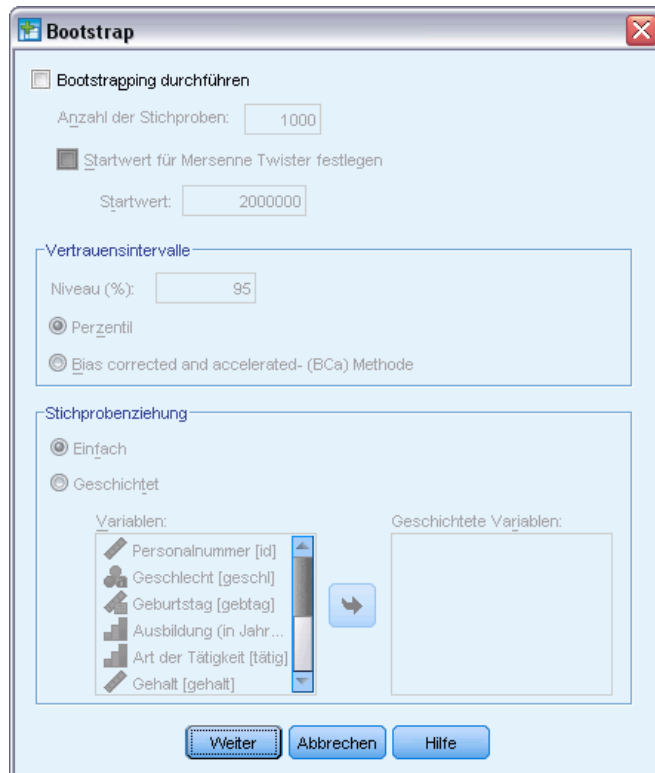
Bootstrap

Bootstrapping durchführen

Anzahl der Stichproben: 1000

Startwert für Mersenne Twister festlegen

Startwert: 2000000

Vertrauensintervalle

Niveau (%): 95

Perzentil

Bias corrected and accelerated- (BCa) Methode

Stichprobenziehung

Einfach

Geschichtet

Variablen:

Personalnummer [id]
Geschlecht [geschl]
Geburtstag [gebtag]
Ausbildung (in Jahr...
Art der Tätigkeit [tätig]
Gehalt [gehalt]

Geschichtete Variablen:

Weiter Abbrechen Hilfe